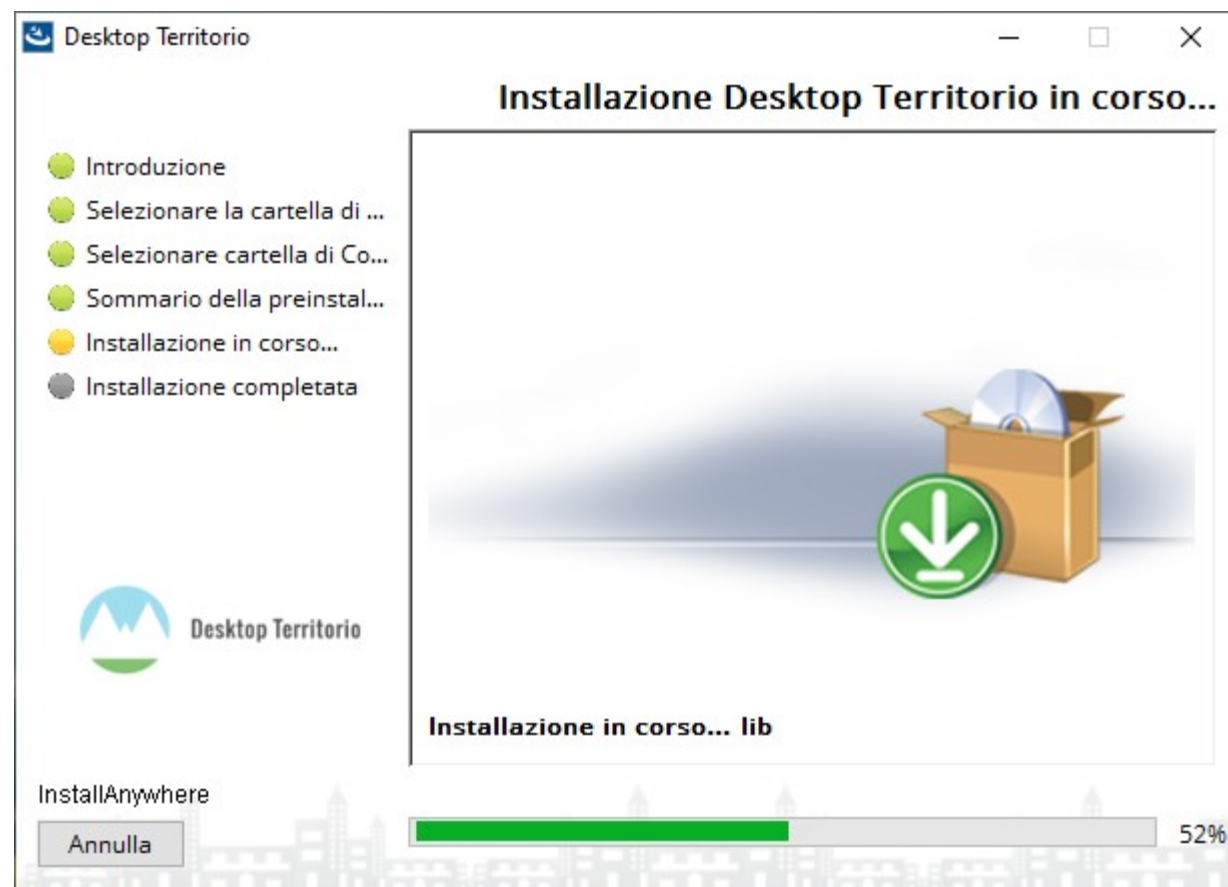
Desktop Territorio

Installazione Desktop Territorio in corso...

Introduzione
Selezionare la cartella di ...
Selezionare cartella di Co...
Sommario della preinstal...
Installazione in corso...
Installazione completata

Desktop Territorio

Installazione in corso... lib

InstallAnywhere

Annulla

52%